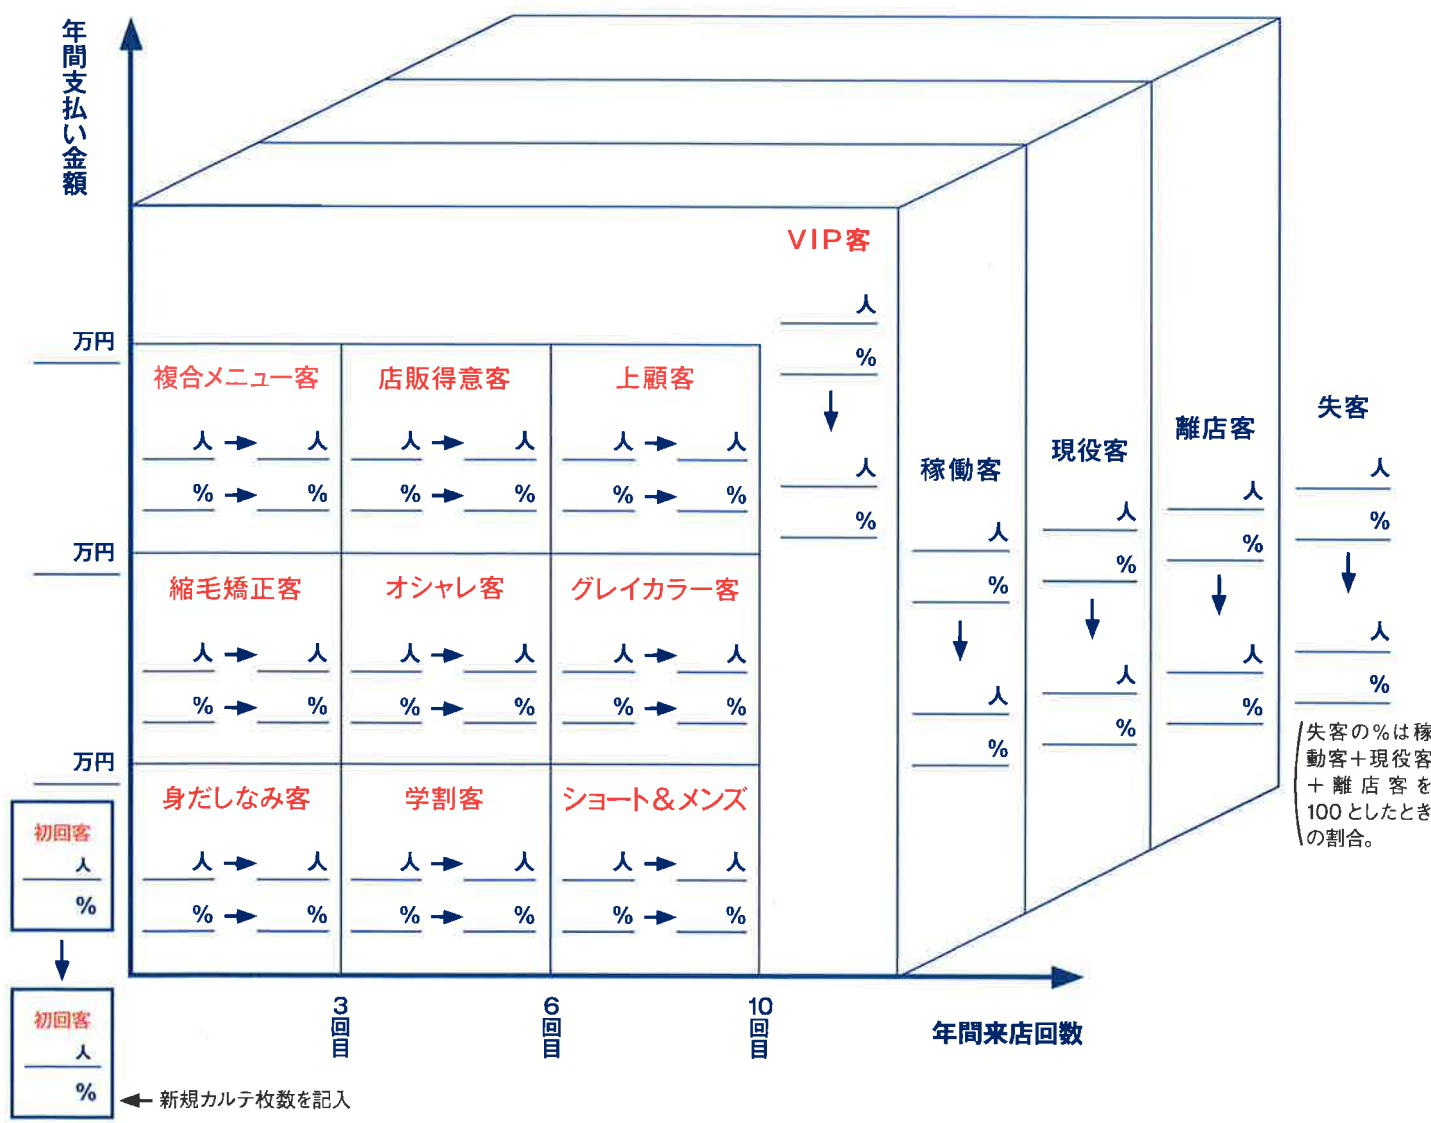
年間支払い金額

VIP客
人
%
人
%

万円
万円
万円

複合メニュー客
人 → 人
% → %

店販得意客
人 → 人
% → %

上顧客
人 → 人
% → %

縮毛矯正客
人 → 人
% → %

オシャレ客
人 → 人
% → %

グレイカラー客
人 → 人
% → %

身だしなみ客
人 → 人
% → %

学割客
人 → 人
% → %

ショート＆メンズ
人 → 人
% → %

稼働客
人
%
人
%

現役客
人
%
人
%

離店客
人
%
人
%

失客
人
%
人
%

失客の%は稼動客＋現役客＋離店客を100としたときの割合。

初回客
人
%

初回客
人
%
← 新規カルテ枚数を記入

3回目
6回目
10回目
年間来店回数